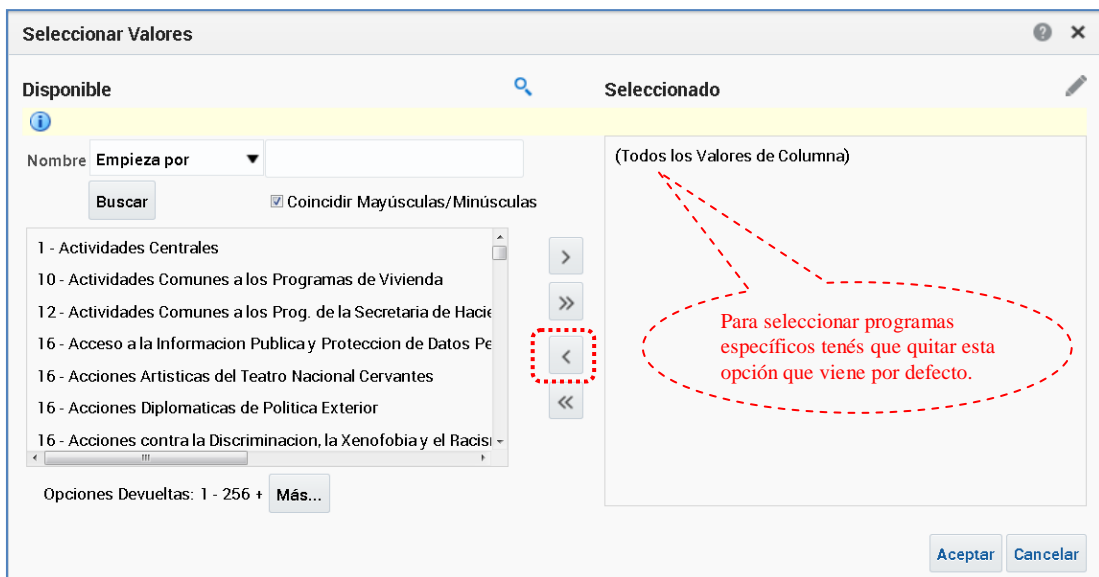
Seleccionar Valores

Disponible

Nombre Empieza por

Buscar

Coincidir Mayúsculas/Minúsculas

1 - Actividades Centrales
10 - Actividades Comunes a los Programas de Vivienda
12 - Actividades Comunes a los Prog. de la Secretaria de Hacie
16 - Acceso a la Informacion Publica y Proteccion de Datos Pe
16 - Acciones Artisticas del Teatro Nacional Cervantes
16 - Acciones Diplomaticas de Politica Exterior
16 - Acciones contra la Discriminacion, la Xenofobia y el Racis

>
»
<
«

Opciones Devueltas: 1 - 256 + Más...

Seleccionado

(Todos los Valores de Columna)

Para seleccionar programas específicos tenés que quitar esta opción que viene por defecto.

Aceptar Cancelar